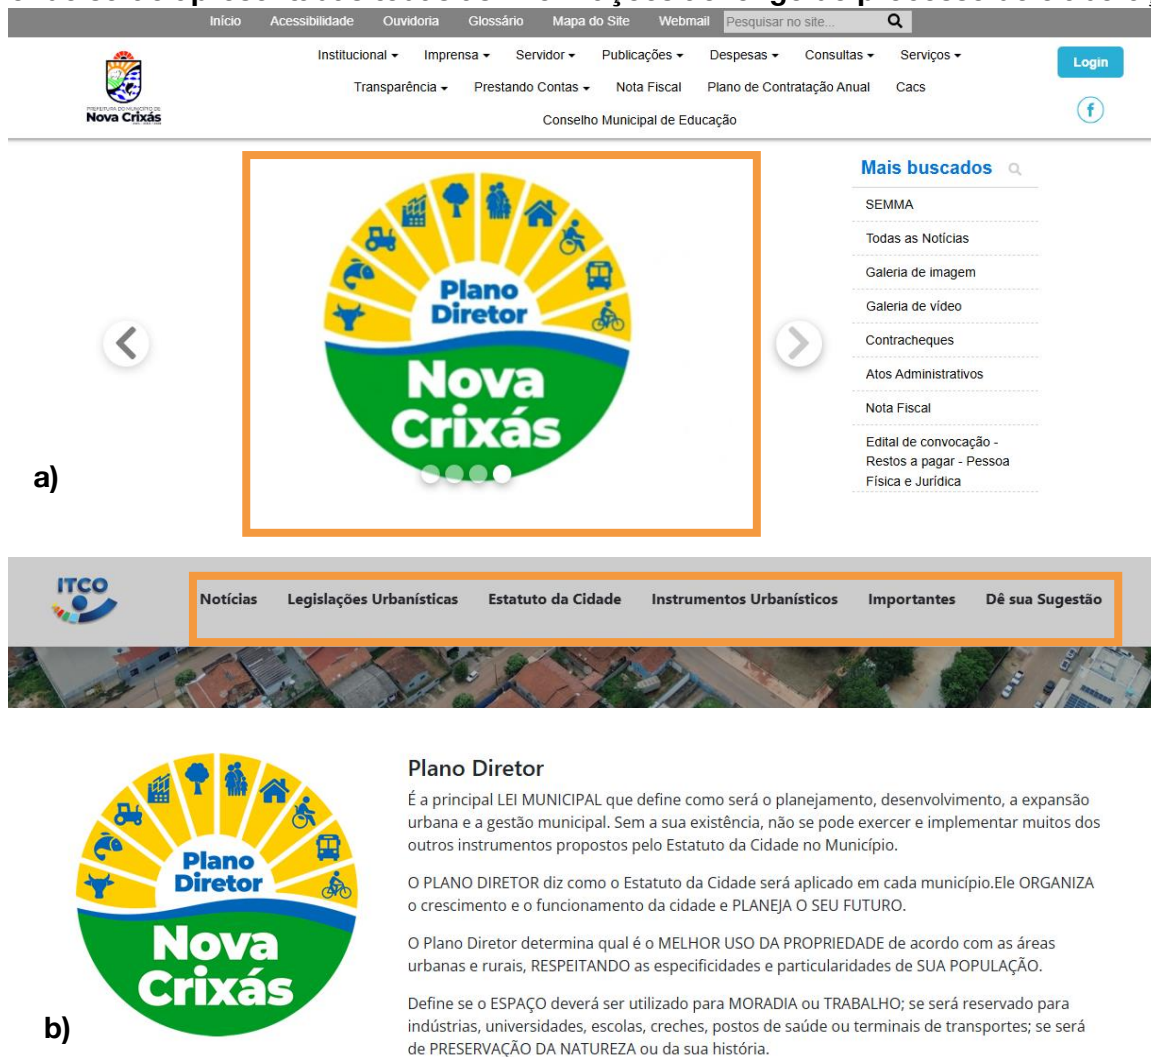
Início Acessibilidade Ouvidoria Glossário Mapa do Site Webmail Pesquisar no site...

PREFEITURA DO MUNICÍPIO DE Nova Crixás

Institucional ▾ Imprensa ▾ Servidor ▾ Publicações ▾ Despesas ▾ Consultas ▾ Serviços ▾
Transparência ▾ Prestando Contas ▾ Nota Fiscal Plano de Contratação Anual Cacs
Conselho Municipal de Educação

Login

Plano Diretor
Nova Crixás

Mais buscados
SEMMA
Todas as Notícias
Galeria de imagem
Galeria de vídeo
Contracheques
Atos Administrativos
Nota Fiscal
Edital de convocação - Restos a pagar - Pessoa Física e Jurídica

a)

ITCO
Notícias Legislações Urbanísticas Estatuto da Cidade Instrumentos Urbanísticos Importantes Dê sua Sugestão

Plano Diretor
Nova Crixás

b)

Plano Diretor

É a principal LEI MUNICIPAL que define como será o planejamento, desenvolvimento, a expansão urbana e a gestão municipal. Sem a sua existência, não se pode exercer e implementar muitos dos outros instrumentos propostos pelo Estatuto da Cidade no Município.

O PLANO DIRETOR diz como o Estatuto da Cidade será aplicado em cada município.Ele ORGANIZA o crescimento e o funcionamento da cidade e PLANEJA O SEU FUTURO.

O Plano Diretor determina qual é o MELHOR USO DA PROPRIEDADE de acordo com as áreas urbanas e rurais, RESPEITANDO as especificidades e particularidades de SUA POPULAÇÃO.

Define se o ESPAÇO deverá ser utilizado para MORADIA ou TRABALHO; se será reservado para indústrias, universidades, escolas, creches, postos de saúde ou terminais de transportes; se será de PRESERVAÇÃO DA NATUREZA ou da sua história.